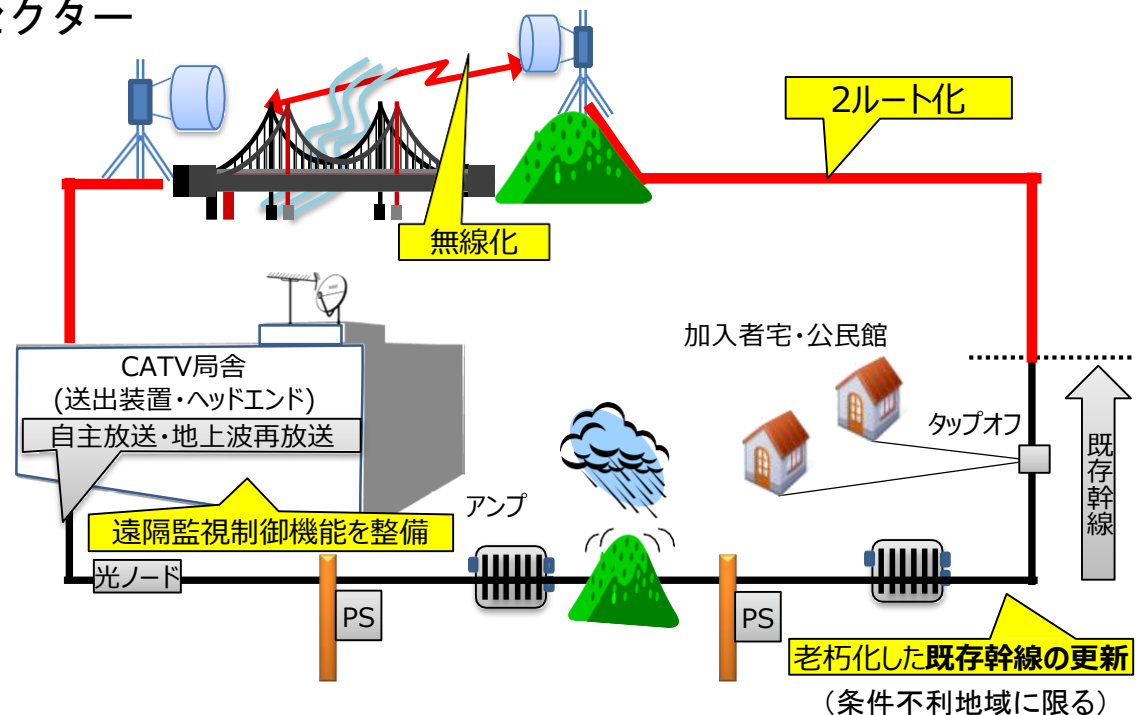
セクター

2ルート化

無線化

加入者宅・公民館

CATV局舎
(送出装置・ヘッドエンド)
自主放送・地上波再放送

タップオフ

既存幹線

アンプ

遠隔監視制御機能を整備

光ノード

PS

PS

老朽化した**既存幹線の更新**
（条件不利地域に限る）